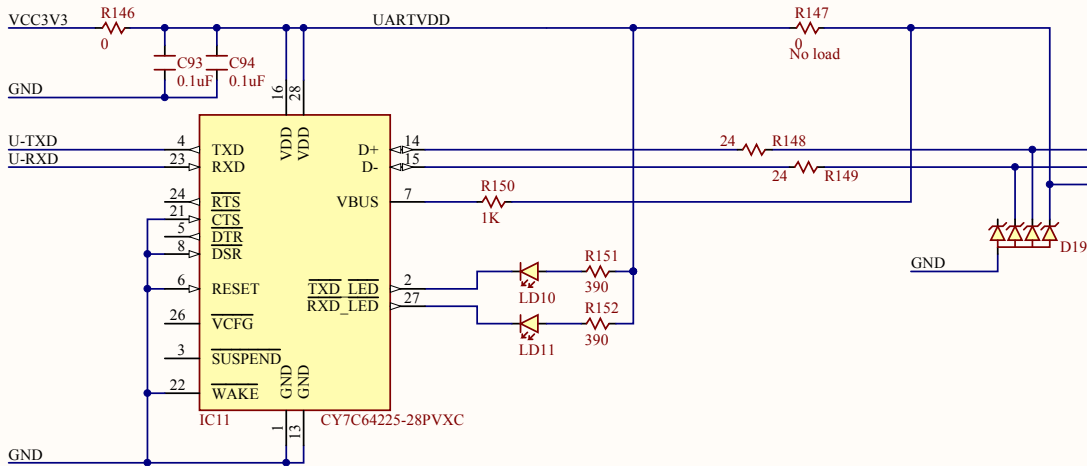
VCC3V3
R146
0
C93
0.1uF
C94
0.1uF
GND
UARTVDD
R147
0
No load
16
28
VDD
VDD
U-TXD
U-RXD
4
23
TXD
RXD
24
21
5
8
$\overline{RTS}$
$\overline{CTS}$
$\overline{DTR}$
$\overline{DSR}$
6
RESET
26
$\overline{VCFG}$
3
$\overline{SUSPEND}$
22
$\overline{WAKE}$
GND
GND
IC11
CY7C64225-28PVXC
1
13
GND
D+
D-
VBUS
14
15
7
24
R148
24
R149
R150
1K
$\overline{TXD}$_$\overline{LED}$
$\overline{RXD}$_$\overline{LED}$
2
27
LD10
R151
390
LD11
R152
390
GND
D19